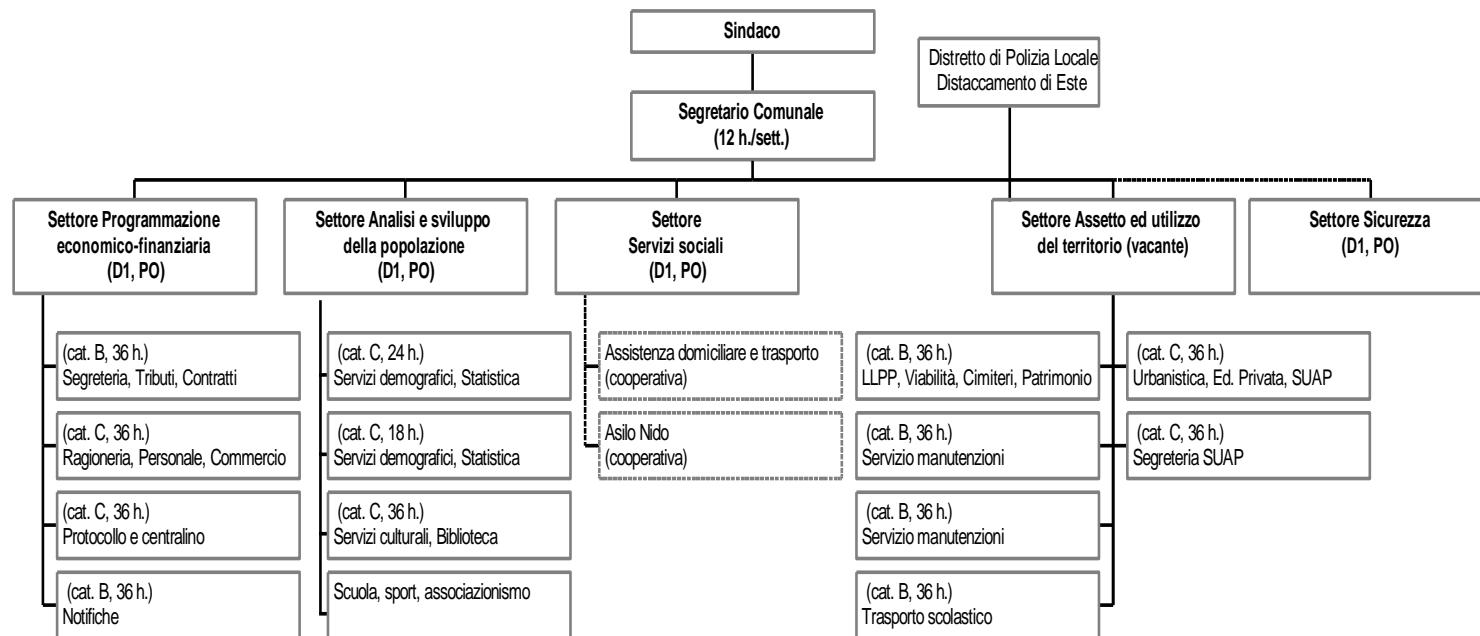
Sindaco

Distretto di Polizia Locale
Distaccamento di Este

Segretario Comunale
(12 h./sett.)

Settore Programmazione economico-finanziaria
(D1, PO)

(cat. B, 36 h.)
Segreteria, Tributi, Contratti

(cat. C, 36 h.)
Ragioneria, Personale, Commercio

(cat. C, 36 h.)
Protocollo e centralino

(cat. B, 36 h.)
Notifiche

Settore Analisi e sviluppo della popolazione
(D1, PO)

(cat. C, 24 h.)
Servizi demografici, Statistica

(cat. C, 18 h.)
Servizi demografici, Statistica

(cat. C, 36 h.)
Servizi culturali, Biblioteca

Scuola, sport, associazionismo

Settore
Servizi sociali
(D1, PO)

Assistenza domiciliare e trasporto
(cooperativa)

Asilo Nido
(cooperativa)

Settore Assetto ed utilizzo del territorio (vacante)

(cat. B, 36 h.)
LLPP, Viabilità, Cimiteri, Patrimonio

(cat. B, 36 h.)
Servizio manutenzioni

(cat. B, 36 h.)
Servizio manutenzioni

(cat. B, 36 h.)
Trasporto scolastico

(cat. C, 36 h.)
Urbanistica, Ed. Privata, SUAP

(cat. C, 36 h.)
Segreteria SUAP

Settore Sicurezza
(D1, PO)